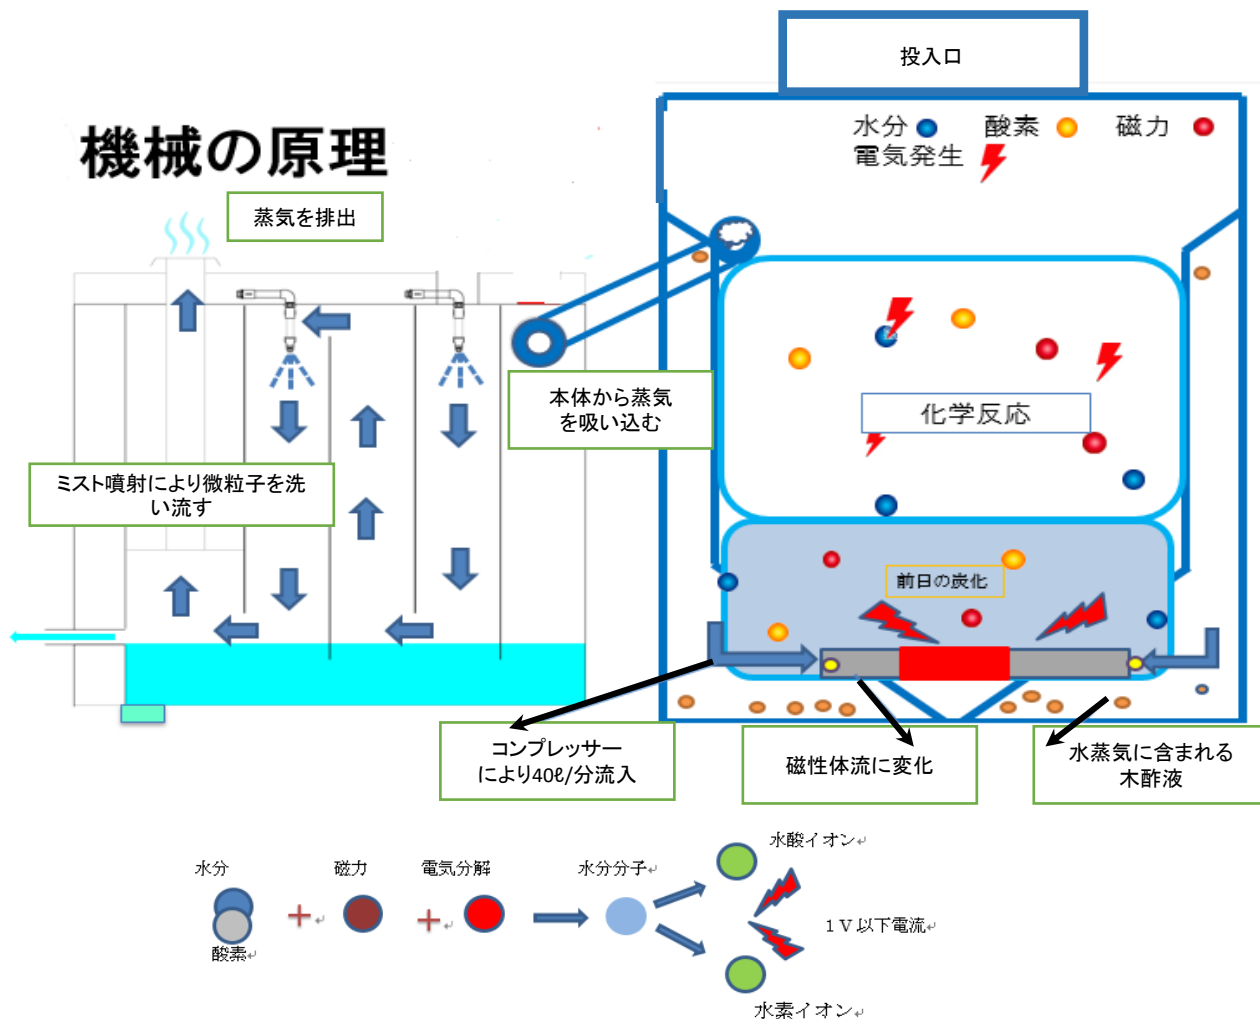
機械の原理

投入口

水分 酸素 磁力
電気発生

蒸気を排出

本体から蒸気を吸い込む

化学反応

ミスト噴射により微粒子を洗い流す

前日の炭化

コンプレッサーにより40ℓ/分流入

磁性体流に変化

水蒸気に含まれる木酢液

水分

酸素

磁力

電気分解

水分分子

水酸イオン

1Ｖ以下電流

水素イオン